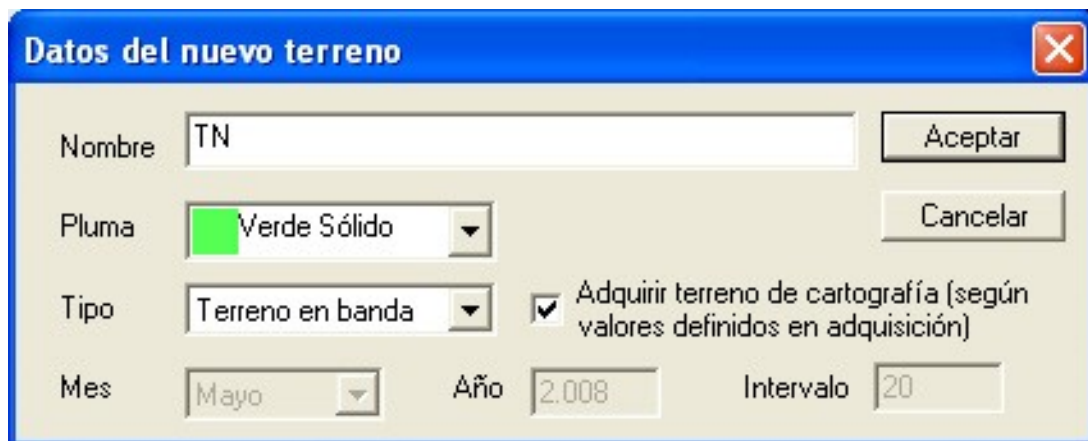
Datos del nuevo terreno

Nombre TN

Aceptar

Pluma Verde Sólido

Cancelar

Tipo Terreno en banda

Adquirir terreno de cartografía (según valores definidos en adquisición)

Mes Mayo

Año 2.008

Intervalo 20